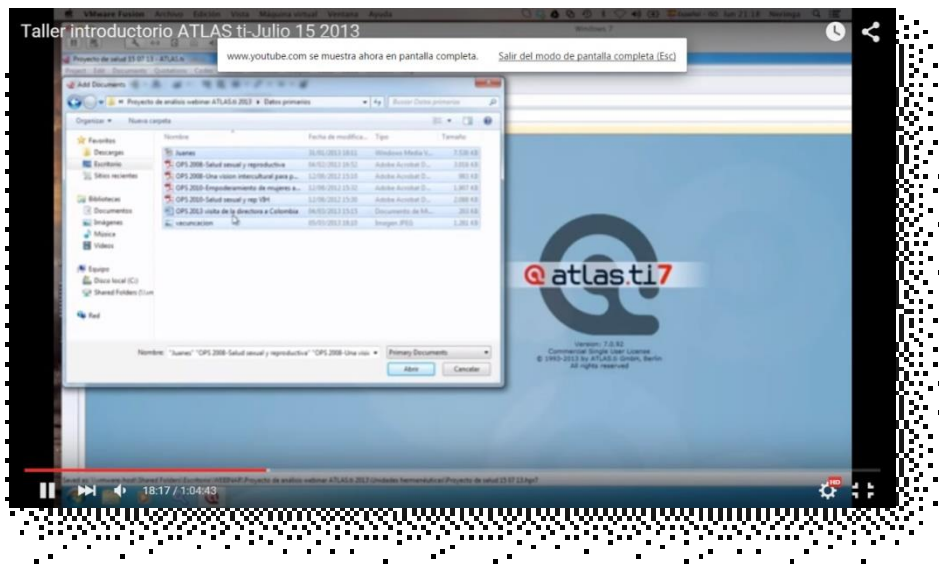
Taller introductorio ATLAS ti-Julio 15 2013

www.youtube.com se muestra ahora en pantalla completa. Salir del modo de pantalla completa (Esc)

VMware Fusion Archivo Edición Vista Máquina virtual Ventana Ayuda

Windows 7

Proyecto de salud 15 07 13 - ATLAS.ti

Add Documents

Proyecto de análisis webinar ATLAS.ti 2013 ▸ Datos primarios

Buscar Datos primarios

Organizar ▾ Nueva carpeta

Favoritos
Descargas
Escritorio
Sitios recientes

Bibliotecas
Documentos
Imágenes
Música
Vídeos

Equipo
Disco local (C:)
Shared Folders (\\vm

Red

| Nombre | Fecha de modifica... | Tipo | Tamaño |
|---|---|---|---|
| Juanes | 31/01/2013 18:01 | Windows Media V... | 7.535 KB |
| OPS 2008-Salud sexual y reproductiva | 06/02/2012 16:52 | Adobe Acrobat D... | 3.658 KB |
| OPS 2008-Una vision intercultural para p... | 12/06/2012 15:10 | Adobe Acrobat D... | 983 KB |
| OPS 2010-Empoderamiento de mujeres a... | 12/06/2012 15:32 | Adobe Acrobat D... | 1.307 KB |
| OPS 2010-Salud sexual y rep VIH | 12/06/2012 15:30 | Adobe Acrobat D... | 2.088 KB |
| OPS 2012 visita de la directora a Colombia | 04/03/2013 15:15 | Documento de Mi... | 265 KB |
| vacunacion | 05/03/2013 16:10 | Imagen JPEG | 1.281 KB |

Nombre: "Juanes" "OPS 2008-Salud sexual y reproductiva" "OPS 2008-Una visio

Primary Documents

Abrir Cancelar

atlas.ti7

Version: 7.0.92
Commercial Single User License
© 1993-2013 by ATLAS.ti GmbH, Berlin
All rights reserved

18:17 / 1:04:43